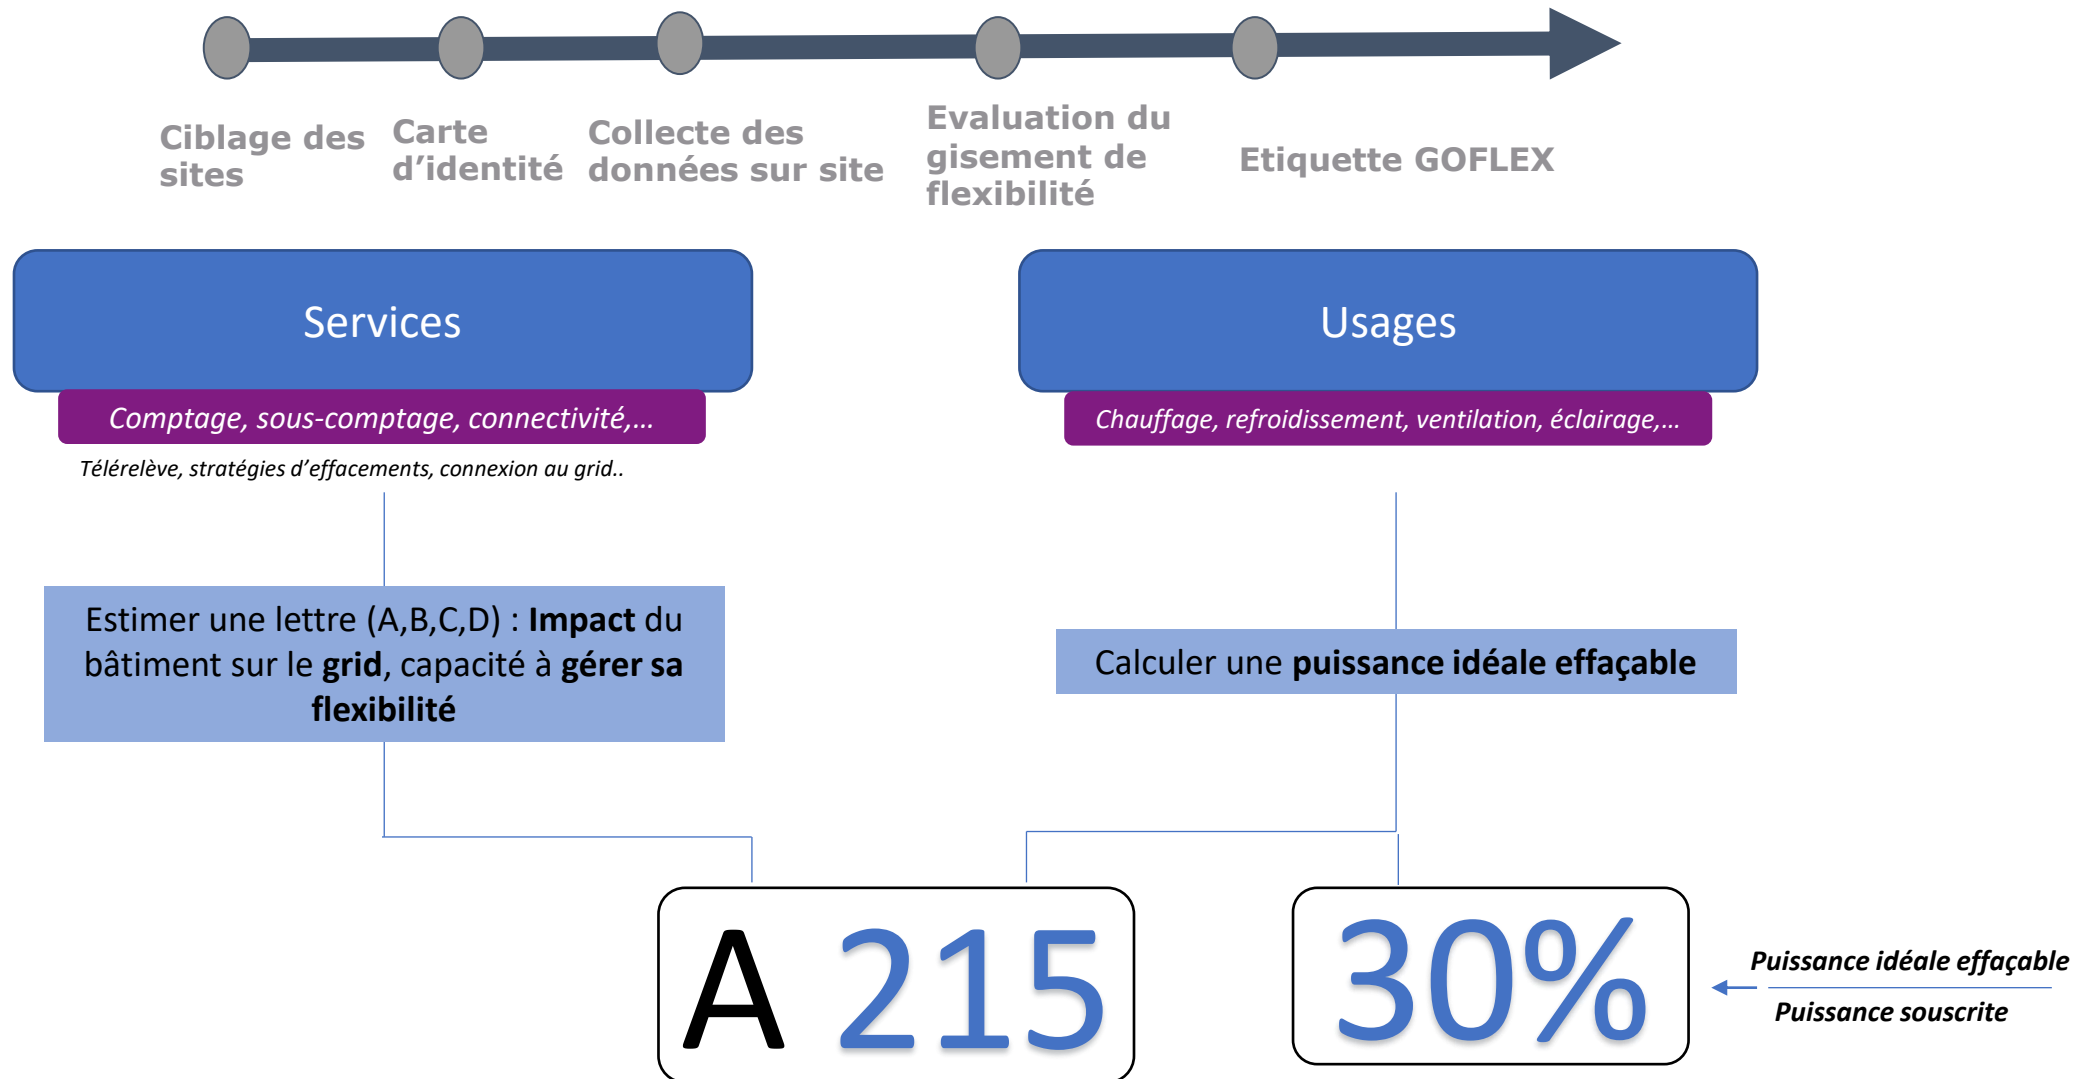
Ciblage des sites

Carte d’identité

Collecte des données sur site

Evaluation du gisement de flexibilité

Etiquette GOFLEX

Services

Comptage, sous-comptage, connectivité,…

Télérelève, stratégies d’effacements, connexion au grid..

Usages

Chauffage, refroidissement, ventilation, éclairage,…

Estimer une lettre (A,B,C,D) : **Impact** du bâtiment sur le **grid**, capacité à **gérer sa flexibilité**

Calculer une **puissance idéale effaçable**

A 215

30%

$\frac{\text{Puissance idéale effaçable}}{\text{Puissance souscrite}}$